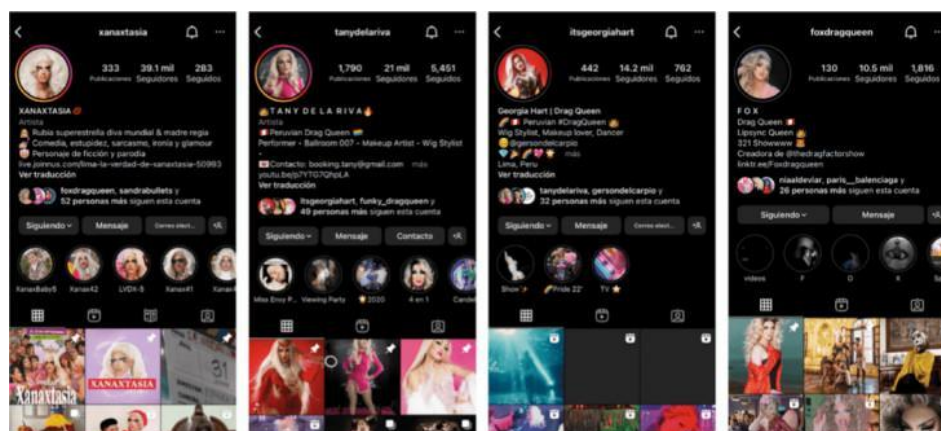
xanaxtasia

333 Publicaciones 39.1 mil Seguidores 283 Seguidos

XANAXTASIA
Artista
Rubia superestrella diva mundial & madre regia
Comedia, estupidez, sarcasmo, ironía y glamour
Personaje de ficción y parodia
live.joinnus.com/lima-la-verdad-de-xanaxtasia-50993
Ver traducción

foxdragqueen, sandrabullets y 52 personas más siguen esta cuenta

Siguiendo Mensaje Correo electr...

XanaxBaby5 Xanax42 LVDX-5 Xanax#1

XANAXTASIA

tanydelariva

1,790 Publicaciones 21 mil Seguidores 5,451 Seguidos

T A N Y D E L A R I V A
Artista
Peruvian Drag Queen
Performer - Ballroom 007 - Makeup Artist - Wig Stylist
Contacto: booking.tany@gmail.com ... más
youtu.be/p7YTG7QhpLA
Ver traducción

itsgeorgiahart, funky_dragqueen y 49 personas más siguen esta cuenta

Siguiendo Mensaje Contacto

Miss Envy P... Viewing Party 2020 4 en 1 Cande

itsgeorgiahart

442 Publicaciones 14.2 mil Seguidores 762 Seguidos

Georgia Hart | Drag Queen
Peruvian #DragQueen
Wig Stylist, Makeup lover, Dancer
@gersondelcarpio
... más
Lima, Peru
Ver traducción

tanydelariva, gersondelcarpio y 32 personas más siguen esta cuenta

Siguiendo Mensaje Correo electr...

Show Pride 22' TV

foxdragqueen

130 Publicaciones 10.5 mil Seguidores 1,816 Seguidos

F O X
Drag Queen
Lipsync Queen
321 Showwww
Creadora de @thedragfactorshow
linktr.ee/Foxdragqueen

niaeldevlar, paris__balenciaga y 26 personas más siguen esta cuenta

Siguiendo Mensaje

videos F O X